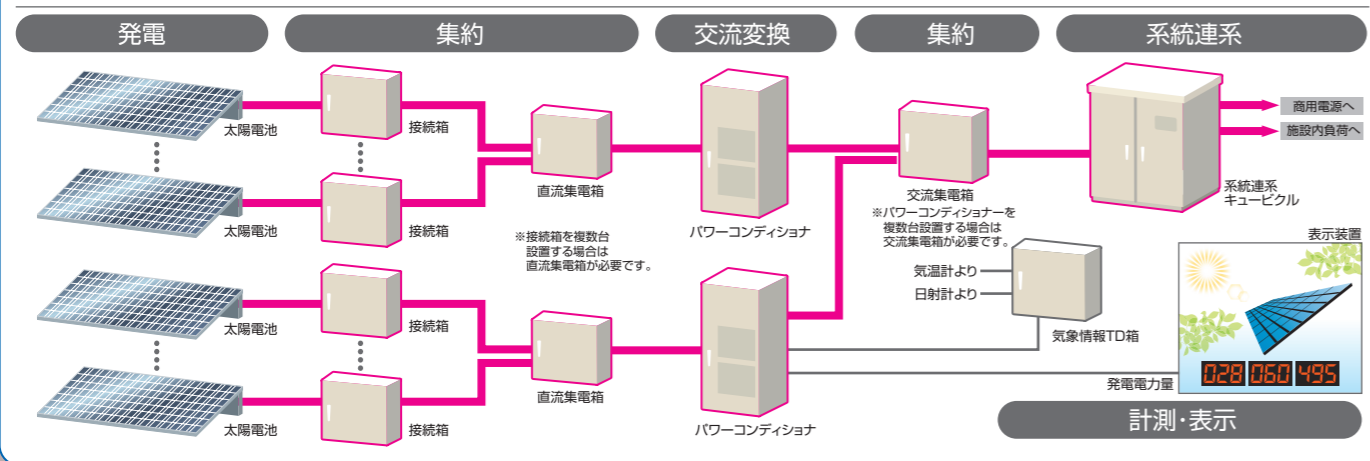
発電

集約

交流変換

集約

系統連系

太陽電池

接続箱

直流集電箱

パワーコンディショナ

交流集電箱

※パワーコンディショナーを複数台設置する場合は交流集電箱が必要です。

系統連系キュービクル

商用電源へ

施設内負荷へ

太陽電池

接続箱

※接続箱を複数台設置する場合は直流集電箱が必要です。

表示装置

気温計より

日射計より

気象情報TD箱

太陽電池

接続箱

太陽電池

接続箱

直流集電箱

パワーコンディショナ

発電電力量

028 060 495

計測・表示